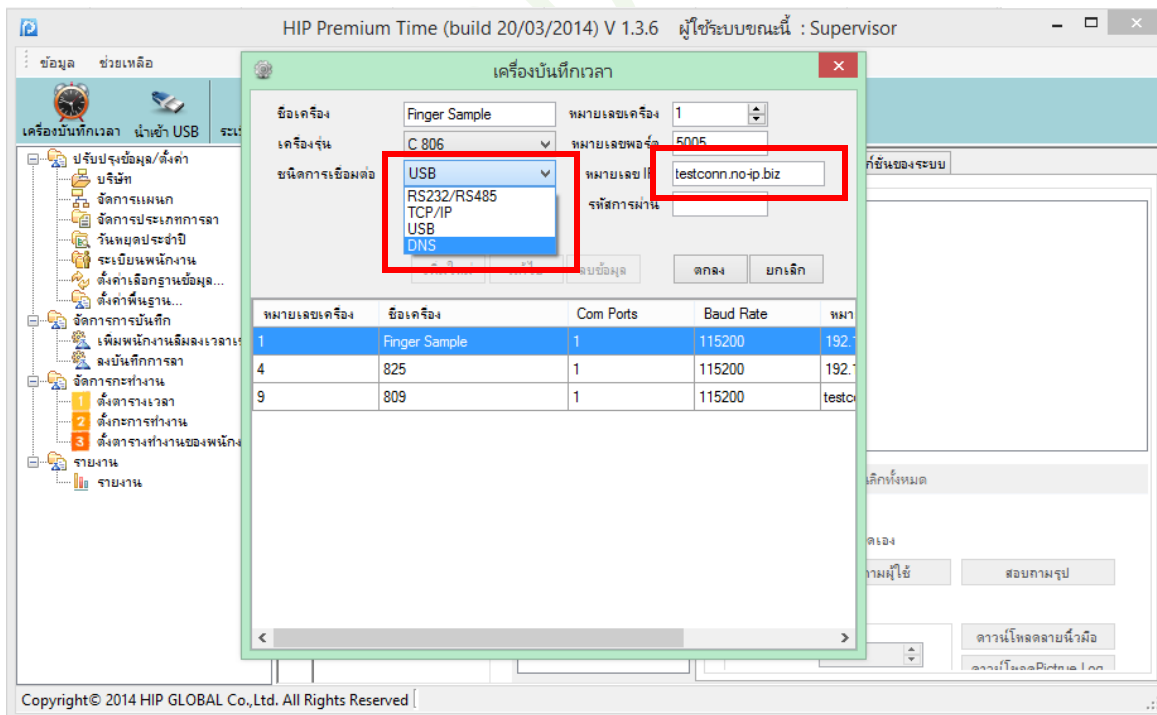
HIP Premium Time (build 20/03/2014) V 1.3.6 ผู้ใช้ระบบขณะนี้ : Supervisor

ข้อมูล ช่วยเหลือ

เครื่องบันทึกเวลา นำเข้า USB ระ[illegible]

ปรับปรุงข้อมูล/ตั้งค่า
บริษัท
จัดการแผนก
จัดการประเภทการลา
วันหยุดประจำปี
ระเบียนพนักงาน
ตั้งค่าเลือกฐานข้อมูล...
ตั้งค่าพื้นฐาน...
จัดการการบันทึก
เพิ่มพนักงานลืมลงเวลาเ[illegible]
ลงบันทึกการลา
จัดการกะทำงาน
1 ตั้งตารางเวลา
2 ตั้งกะการทำงาน
3 ตั้งตารางทำงานของพนักง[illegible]
รายงาน
รายงาน

เครื่องบันทึกเวลา

ชื่อเครื่อง Finger Sample
หมายเลขเครื่อง 1
เครื่องรุ่น C 806
หมายเลขพอร์ต 5005
ชนิดการเชื่อมต่อ USB
หมายเลข IP testconn.no-ip.biz
RS232/RS485
TCP/IP
USB
DNS
รหัสการผ่าน

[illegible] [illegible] ลบข้อมูล ตกลง ยกเลิก

| หมายเลขเครื่อง | ชื่อเครื่อง | Com Ports | Baud Rate | หมา |
|---|---|---|---|---|
| 1 | Finger Sample | 1 | 115200 | 192.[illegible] |
| 4 | 825 | 1 | 115200 | 192.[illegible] |
| 9 | 809 | 1 | 115200 | testc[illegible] |

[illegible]ก์ชันของระบบ

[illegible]เลิกทั้งหมด

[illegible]ตเอง

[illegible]ามผู้ใช้ สอบถามรูป

ดาวน์โหลดลายนิ้วมือ
ดาวน์โหลดPicture Log

Copyright© 2014 HIP GLOBAL Co.,Ltd. All Rights Reserved